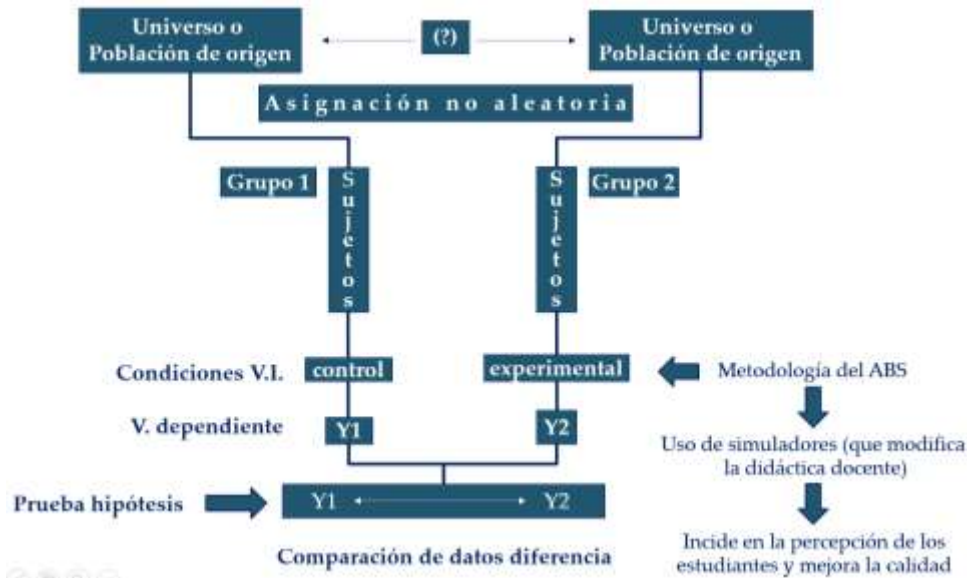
Universo o Población de origen

(?)

Universo o Población de origen

Asignación no aleatoria

Grupo 1

Sujetos

Sujetos

Grupo 2

Condiciones V.I.

control

experimental

Metodología del ABS

V. dependiente

Y1

Y2

Uso de simuladores (que modifica la didáctica docente)

Prueba hipótesis

Y1

Y2

Incide en la percepción de los estudiantes y mejora la calidad

Comparación de datos diferencia